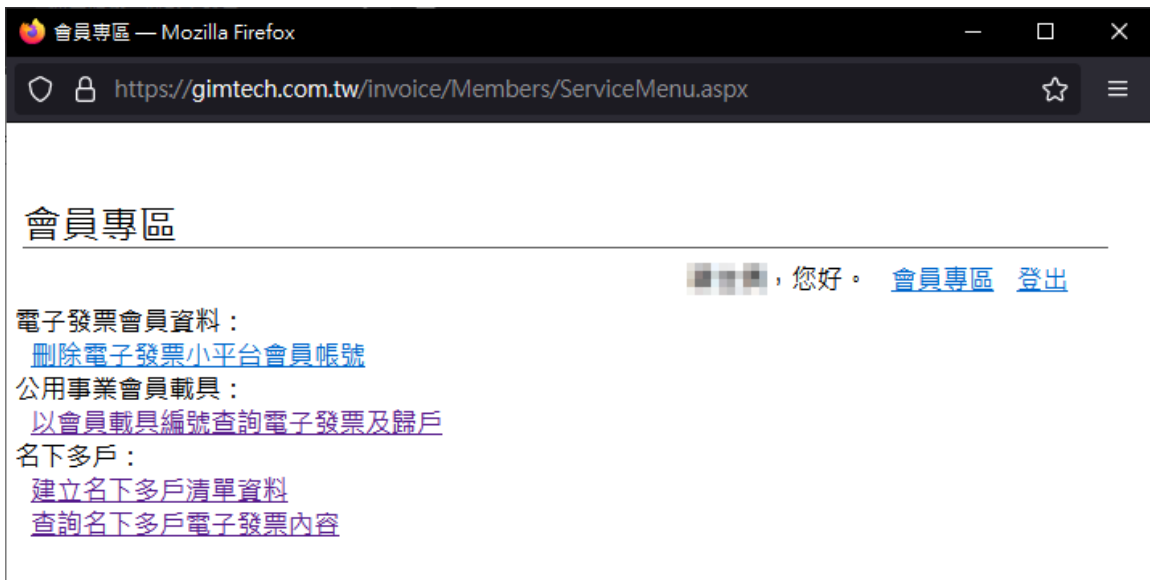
會員專區 — Mozilla Firefox

https://gimtech.com.tw/invoice/Members/ServiceMenu.aspx

會員專區

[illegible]，您好。 會員專區 登出

電子發票會員資料：
刪除電子發票小平台會員帳號
公用事業會員載具：
以會員載具編號查詢電子發票及歸戶
名下多戶：
建立名下多戶清單資料
查詢名下多戶電子發票內容